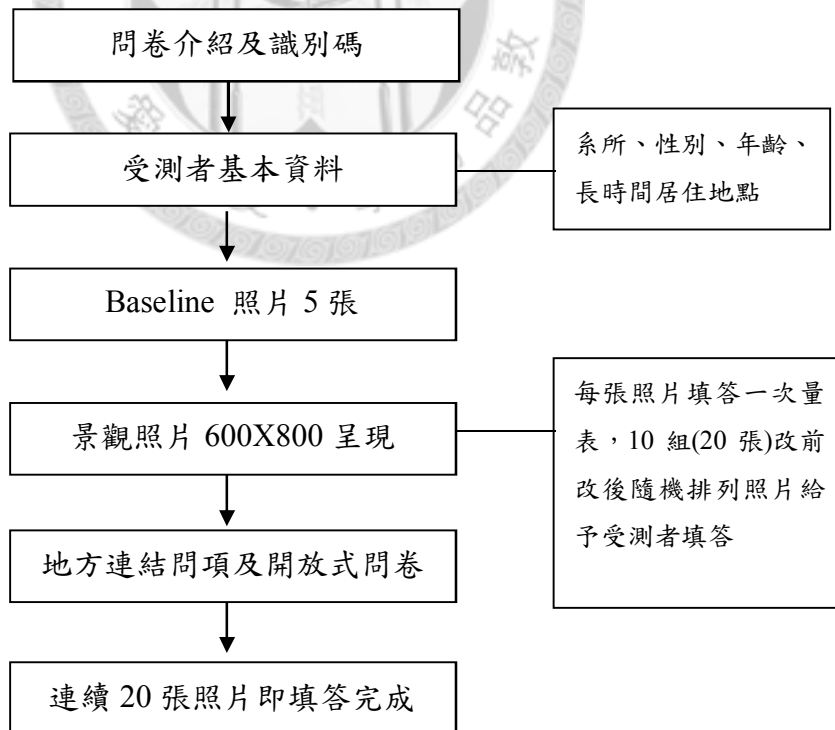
問卷介紹及識別碼

受測者基本資料

系所、性別、年齡、長時間居住地點

Baseline 照片 5 張

景觀照片 600X800 呈現

每張照片填答一次量表，10 組(20 張)改前改後隨機排列照片給予受測者填答

地方連結問項及開放式問卷

連續 20 張照片即填答完成